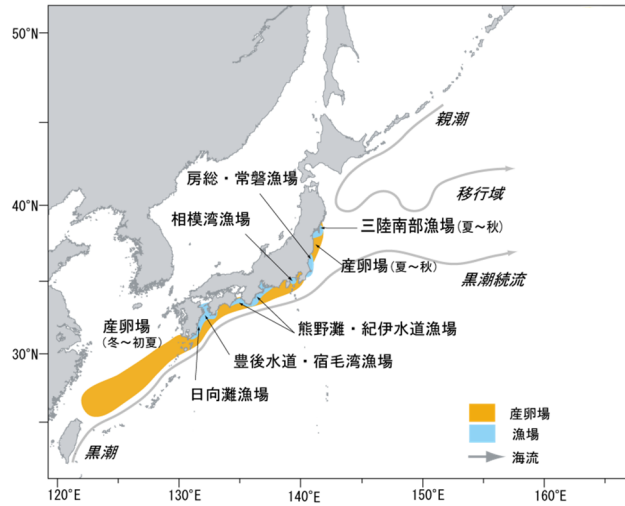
50°N
親潮
房総・常磐漁場
移行域
40°N
相模湾漁場
三陸南部漁場(夏~秋)
産卵場(夏~秋)
黒潮続流
産卵場
(冬~初夏)
熊野灘・紀伊水道漁場
30°N
豊後水道・宿毛湾漁場
日向灘漁場
産卵場
漁場
海流
黒潮
120°E
130°E
140°E
150°E
160°E